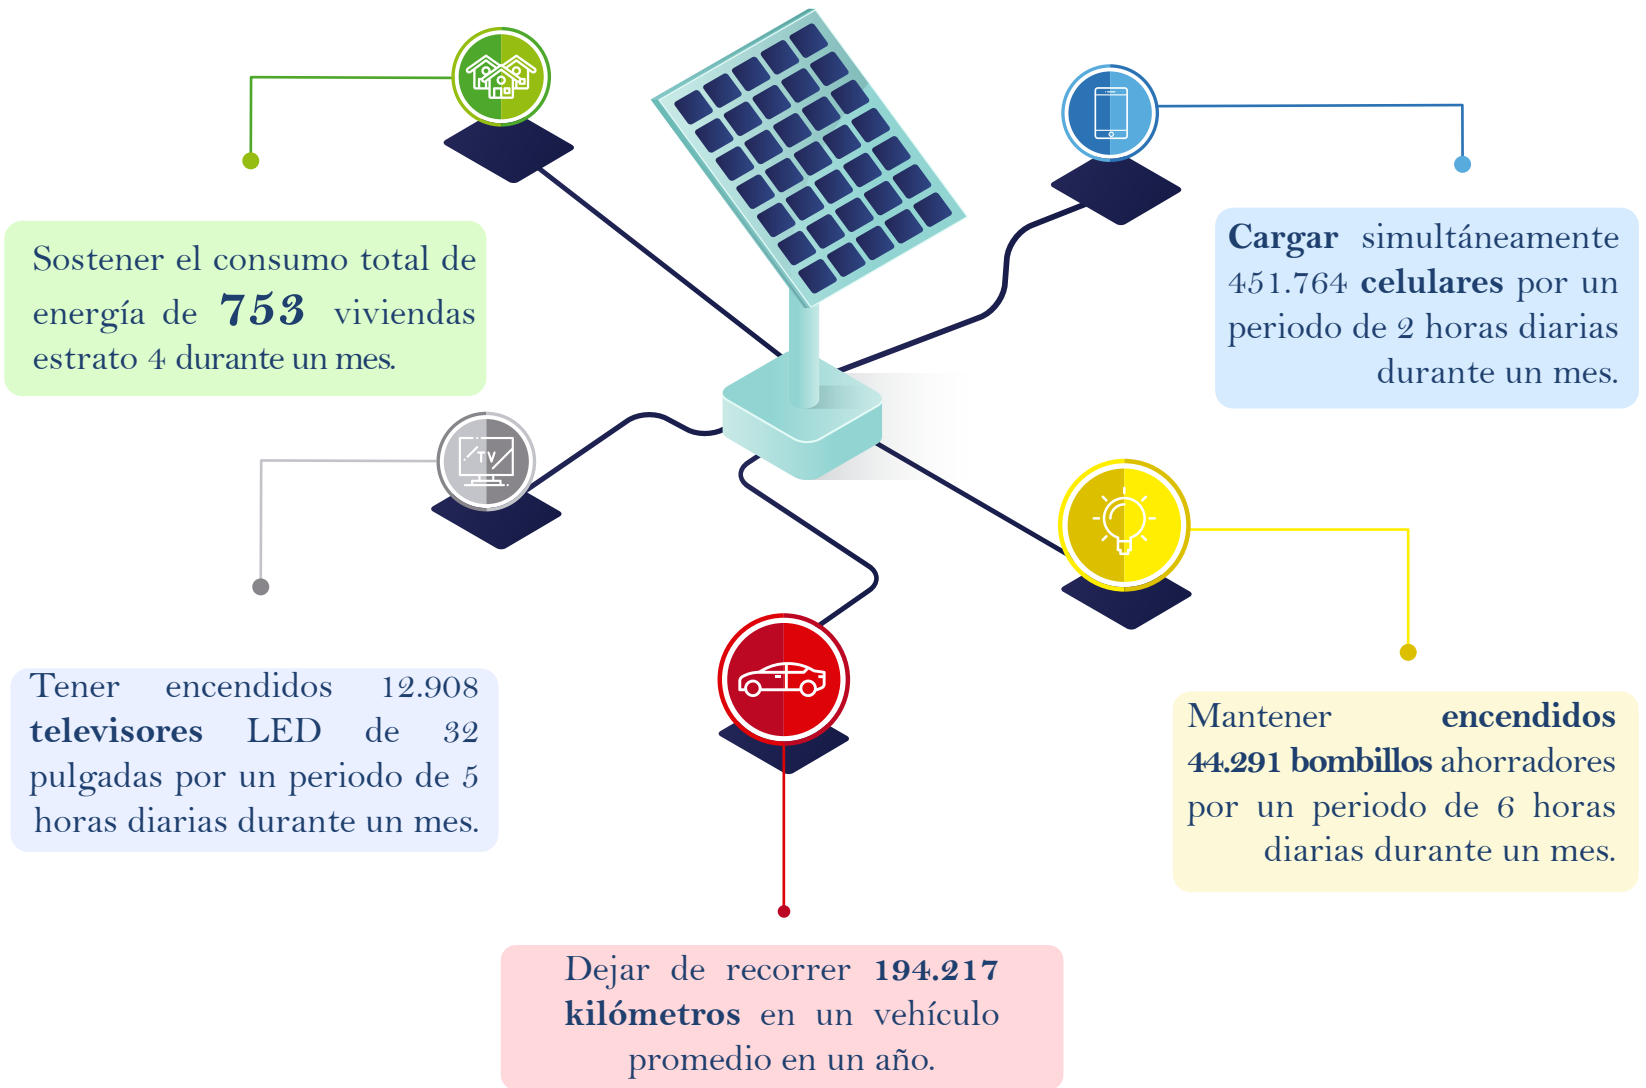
Sostener el consumo total de energía de **753** viviendas estrato 4 durante un mes.

**Cargar** simultáneamente 451.764 **celulares** por un periodo de 2 horas diarias durante un mes.

TV

Tener encendidos 12.908 **televisores** LED de 32 pulgadas por un periodo de 5 horas diarias durante un mes.

Mantener **encendidos 44.291 bombillos** ahorradores por un periodo de 6 horas diarias durante un mes.

Dejar de recorrer **194.217 kilómetros** en un vehículo promedio en un año.